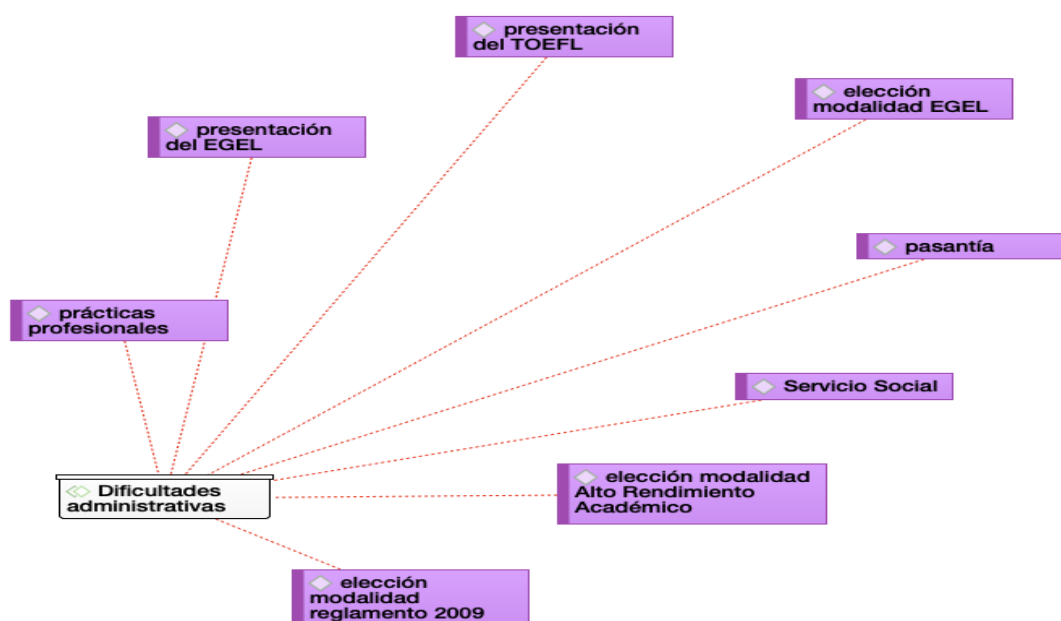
presentación del TOEFL

elección modalidad EGEL

presentación del EGEL

pasantía

prácticas profesionales

Servicio Social

Dificultades administrativas

elección modalidad Alto Rendimiento Académico

elección modalidad reglamento 2009